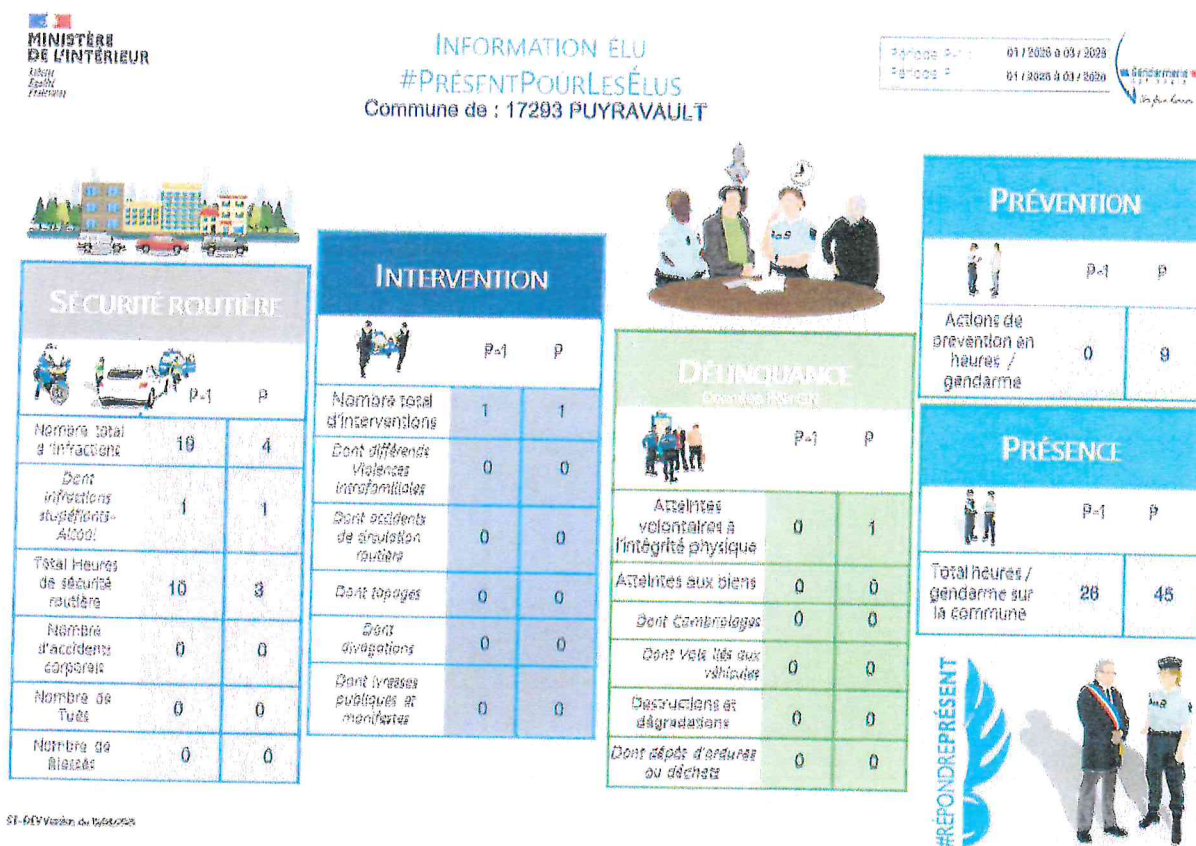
MINISTÈRE DE L'INTÉRIEUR
Liberté Égalité Fraternité

INFORMATION ÉLU
#PRÉSENTPOURLESÉLUS
Commune de : 17293 PUYRAVAULT

| Période P-1 | 01 / 2025 à 03 / 2025 |
|---|---|
| Période P | 01 / 2026 à 03 / 2026 |

Gendarmerie
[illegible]

SÉCURITÉ ROUTIÈRE

| | P-1 | P |
|---|---|---|
| Nombre total d'infraction | 10 | 4 |
| Dont infractions stupéfiants-Alcool | 1 | 1 |
| Total Heures de sécurité routière | 10 | 3 |
| Nombre d'accidents corporels | 0 | 0 |
| Nombre de Tués | 0 | 0 |
| Nombre de Blessés | 0 | 0 |

INTERVENTION

| | P-1 | P |
|---|---|---|
| Nombre total d'interventions | 1 | 1 |
| Dont différends Violences intrafamiliales | 0 | 0 |
| Dont accidents de circulation routière | 0 | 0 |
| Dont tapages | 0 | 0 |
| Dont divagations | 0 | 0 |
| Dont ivresses publiques et manifestes | 0 | 0 |

DÉLINQUANCE
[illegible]

| | P-1 | P |
|---|---|---|
| Atteintes volontaires à l'intégrité physique | 0 | 1 |
| Atteintes aux biens | 0 | 0 |
| Dont Cambriolages | 0 | 0 |
| Dont Vols liés aux véhicules | 0 | 0 |
| Destructions et dégradations | 0 | 0 |
| Dont dépôt d'ordures ou déchets | 0 | 0 |

PRÉVENTION

| | P-1 | P |
|---|---|---|
| Actions de prévention en heures / gendarme | 0 | 9 |

PRÉSENCE

| | P-1 | P |
|---|---|---|
| Total heures / gendarme sur la commune | 26 | 45 |

#RÉPONDREPRÉSENT

ST-PEV Version du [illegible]